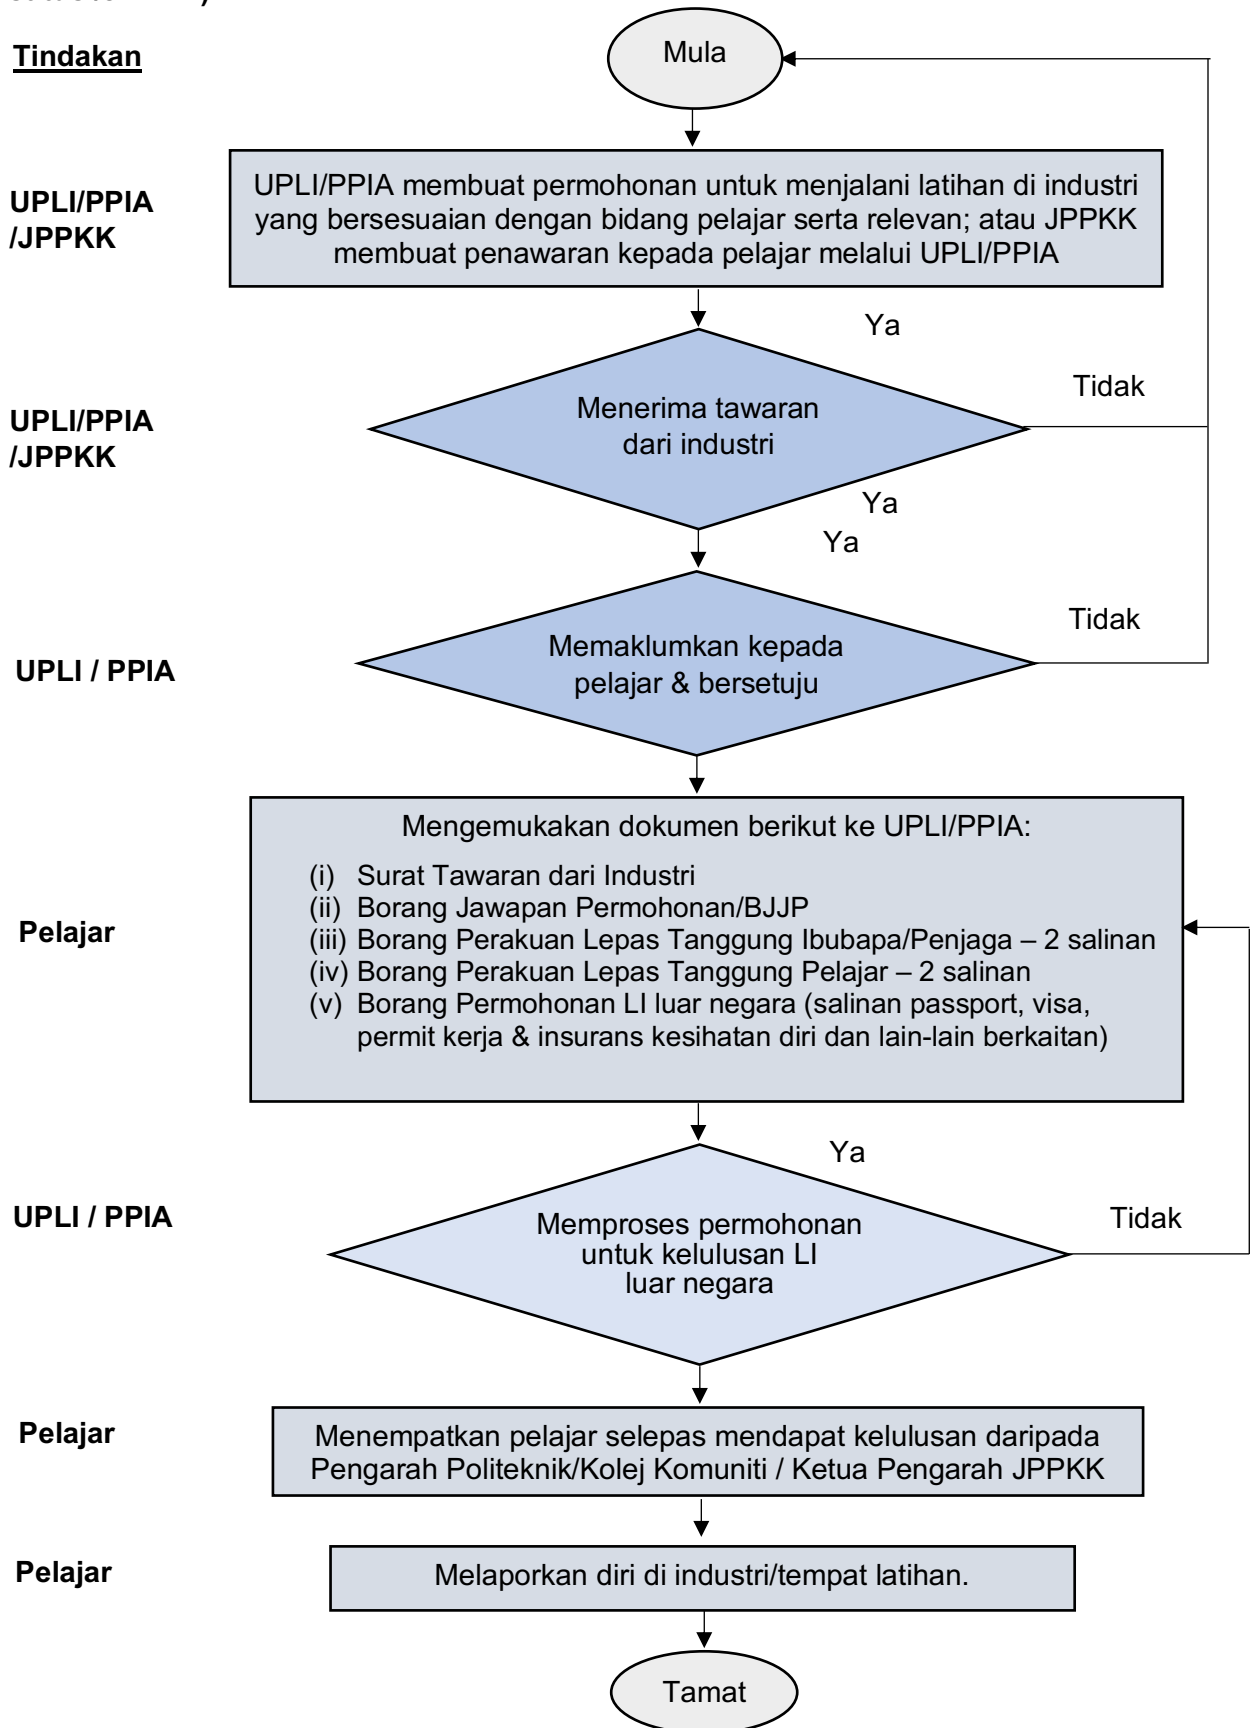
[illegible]

Tindakan

Mula

UPLI/PPIA /JPPKK

UPLI/PPIA membuat permohonan untuk menjalani latihan di industri yang bersesuaian dengan bidang pelajar serta relevan; atau JPPKK membuat penawaran kepada pelajar melalui UPLI/PPIA

Ya

Tidak

UPLI/PPIA /JPPKK

Menerima tawaran dari industri

Ya

Ya

Tidak

UPLI / PPIA

Memaklumkan kepada pelajar & bersetuju

Pelajar

Mengemukakan dokumen berikut ke UPLI/PPIA:

(i) Surat Tawaran dari Industri
(ii) Borang Jawapan Permohonan/BJJP
(iii) Borang Perakuan Lepas Tanggung Ibubapa/Penjaga – 2 salinan
(iv) Borang Perakuan Lepas Tanggung Pelajar – 2 salinan
(v) Borang Permohonan LI luar negara (salinan passport, visa, permit kerja & insurans kesihatan diri dan lain-lain berkaitan)

Ya

UPLI / PPIA

Memproses permohonan untuk kelulusan LI luar negara

Tidak

Pelajar

Menempatkan pelajar selepas mendapat kelulusan daripada Pengarah Politeknik/Kolej Komuniti / Ketua Pengarah JPPKK

Pelajar

Melaporkan diri di industri/tempat latihan.

Tamat